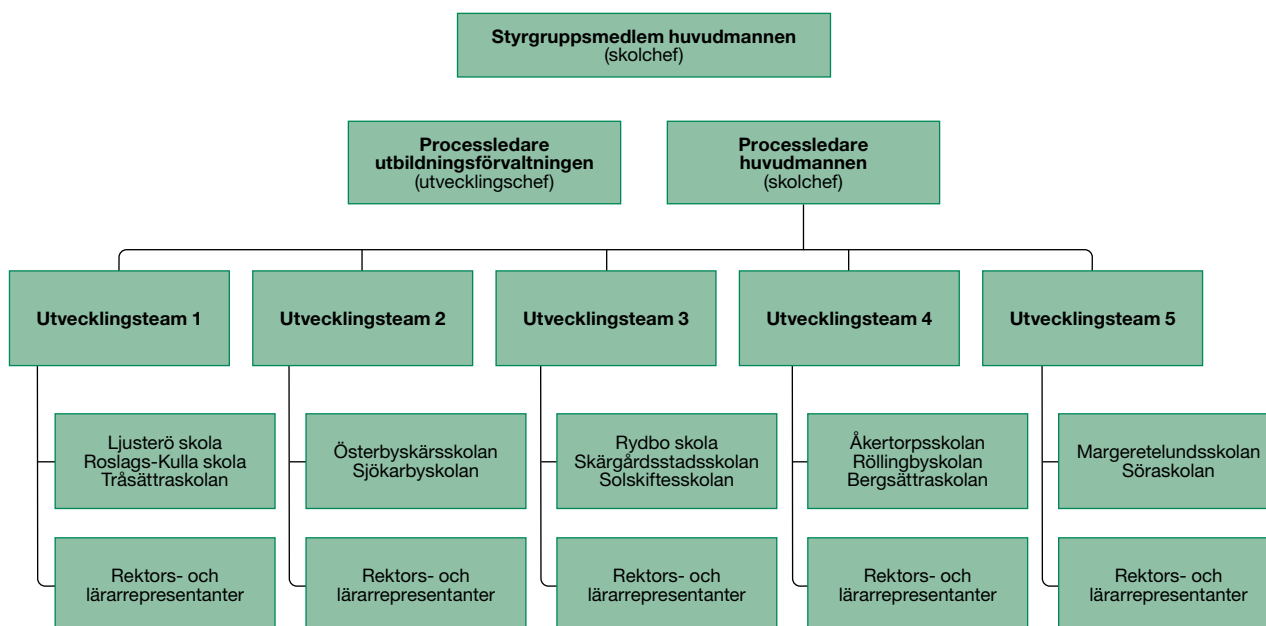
**Styrgruppsmedlem huvudmannen**
(skolchef)

**Processledare utbildningsförvaltningen**
(utvecklingschef)

**Processledare huvudmannen**
(skolchef)

**Utvecklingsteam 1**

Ljusterö skola
Roslags-Kulla skola
Tråsättraskolan

Rektors- och lärarrepresentanter

**Utvecklingsteam 2**

Österbyskärsskolan
Sjökarbyskolan

Rektors- och lärarrepresentanter

**Utvecklingsteam 3**

Rydbo skola
Skärgårdsstadsskolan
Solskiftesskolan

Rektors- och lärarrepresentanter

**Utvecklingsteam 4**

Åkertorpsskolan
Röllingbyskolan
Bergsättraskolan

Rektors- och lärarrepresentanter

**Utvecklingsteam 5**

Margeretelundsskolan
Söraskolan

Rektors- och lärarrepresentanter